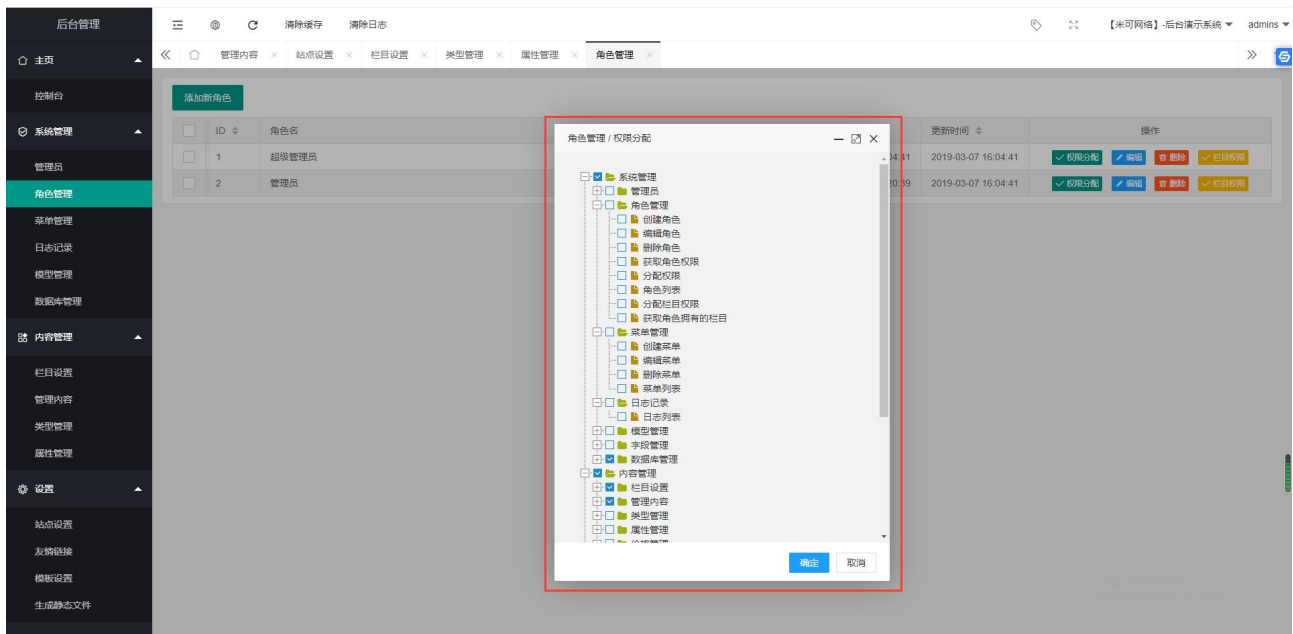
后台管理

清除缓存 清除日志

【米可网络】-后台演示系统 ▾ admins ▾

主页
控制台
系统管理
管理员
角色管理
菜单管理
日志记录
模型管理
数据库管理
内容管理
栏目设置
管理内容
类型管理
属性管理
设置
站点设置
友情链接
模板设置
生成静态文件

管理内容 × 站点设置 × 栏目设置 × 类型管理 × 属性管理 × 角色管理 ×

添加新角色

| | ID | 角色名 | | 更新时间 | 操作 |
|---|---|---|---|---|---|
| | 1 | 超级管理员 | 04:41 | 2019-03-07 16:04:41 | 权限分配 编辑 删除 栏目权限 |
| | 2 | 管理员 | 20:39 | 2019-03-07 16:04:41 | 权限分配 编辑 删除 栏目权限 |

角色管理 / 权限分配

系统管理
管理员
角色管理
创建角色
编辑角色
删除角色
获取角色权限
分配权限
角色列表
分配栏目权限
获取角色拥有的栏目
菜单管理
创建菜单
编辑菜单
删除菜单
菜单列表
日志记录
日志列表
模型管理
字段管理
数据库管理
内容管理
栏目设置
管理内容
类型管理
属性管理
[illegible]

确定 取消